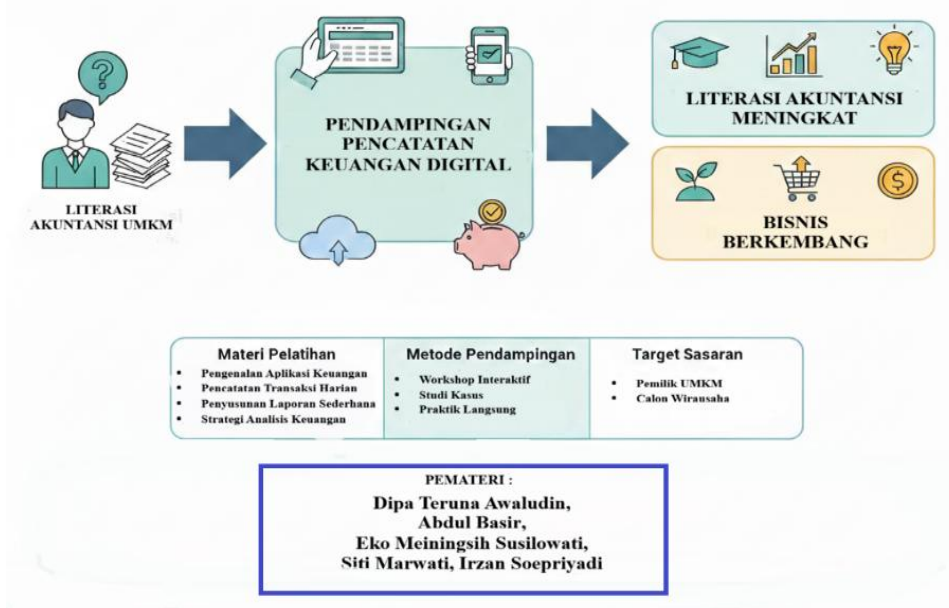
LITERASI AKUNTANSI UMKM

PENDAMPINGAN PENCATATAN KEUANGAN DIGITAL

LITERASI AKUNTANSI MENINGKAT

BISNIS BERKEMBANG

| Materi Pelatihan | Metode Pendampingan | Target Sasaran |
|---|---|---|
| • Pengenalan Aplikasi Keuangan<br>• Pencatatan Transaksi Harian<br>• Penyusunan Laporan Sederhana<br>• Strategi Analisis Keuangan | • Workshop Interaktif<br>• Studi Kasus<br>• Praktik Langsung | • Pemilik UMKM<br>• Calon Wirausaha |

PEMATERI :
Dipa Teruna Awaludin,
Abdul Basir,
Eko Meiningsih Susilowati,
Siti Marwati, Irzan Soepriyadi